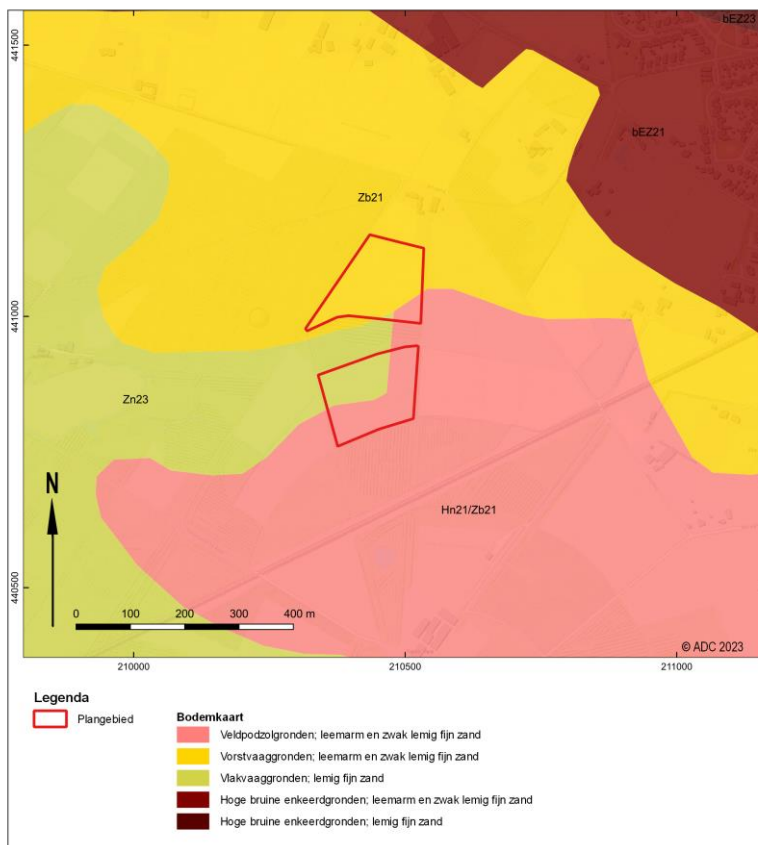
441500

bEZ23

bEZ21

Zb21

441000

Zn23

N

Hn21/Zb21

440500

0 100 200 300 400 m

© ADC 2023

210000

210500

211000

Legenda

Plangebied

Bodemkaart

Veldpodzolgronden; leemarm en zwak lemig fijn zand

Vorstvaaggronden; leemarm en zwak lemig fijn zand

Vlakvaaggronden; lemig fijn zand

Hoge bruine enkeerdgronden; leemarm en zwak lemig fijn zand

Hoge bruine enkeerdgronden; lemig fijn zand